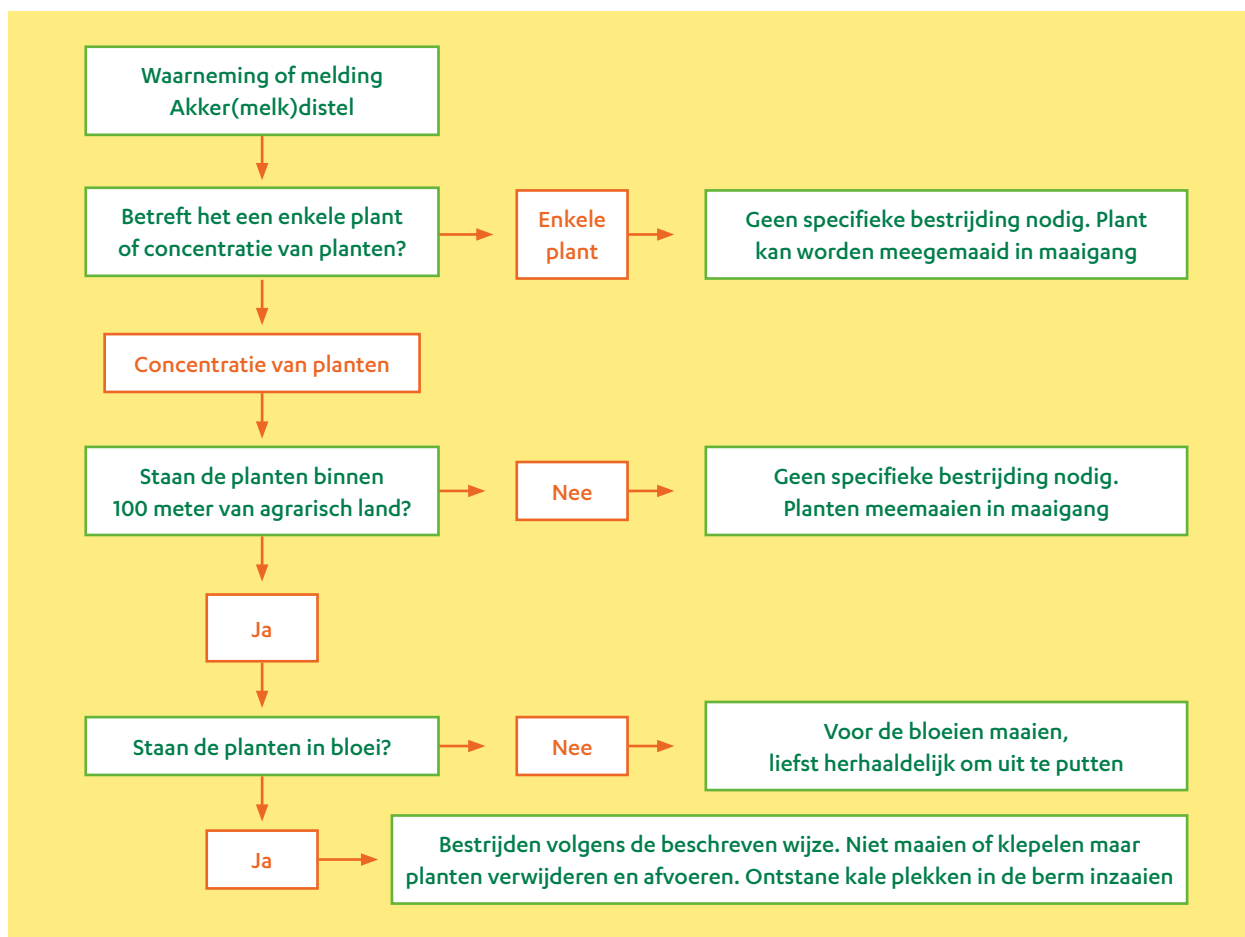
Waarneming of melding Akker(melk)distel

Betreft het een enkele plant of concentratie van planten?

Enkele plant

Geen specifieke bestrijding nodig. Plant kan worden meegemaaid in maaigang

Concentratie van planten

Staan de planten binnen 100 meter van agrarisch land?

Nee

Geen specifieke bestrijding nodig. Planten meemaaien in maaigang

Ja

Staan de planten in bloei?

Nee

Voor de bloeien maaien, liefst herhaaldelijk om uit te putten

Ja

Bestrijden volgens de beschreven wijze. Niet maaien of klepelen maar planten verwijderen en afvoeren. Ontstane kale plekken in de berm inzaaien